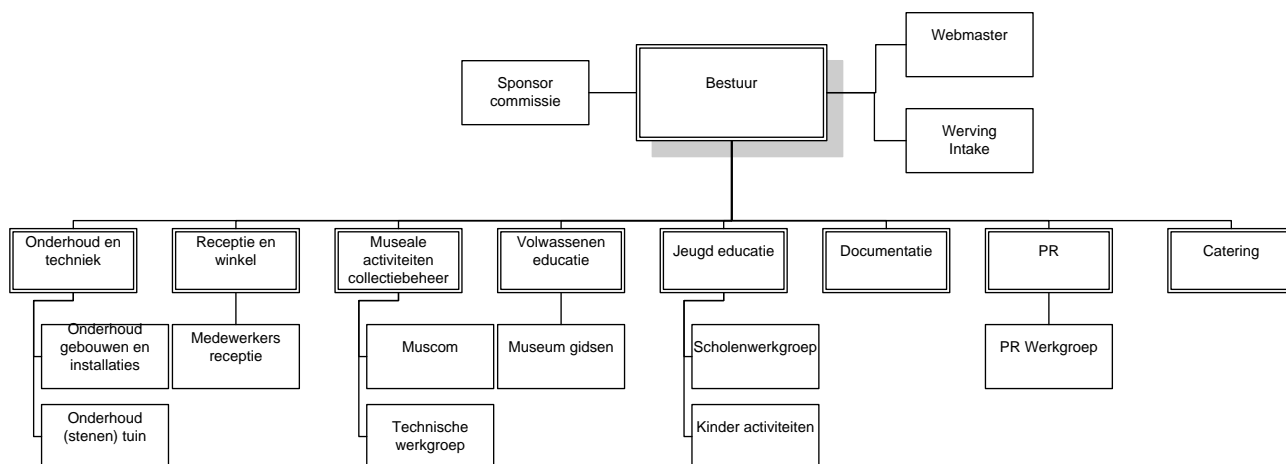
Webmaster

Sponsor commissie

Bestuur

Werving Intake

Onderhoud en techniek

Receptie en winkel

Museale activiteiten collectiebeheer

Volwassenen educatie

Jeugd educatie

Documentatie

PR

Catering

Onderhoud gebouwen en installaties

Onderhoud (stenen) tuin

Medewerkers receptie

Muscom

Technische werkgroep

Museum gidsen

Scholenwerkgroep

Kinder activiteiten

PR Werkgroep